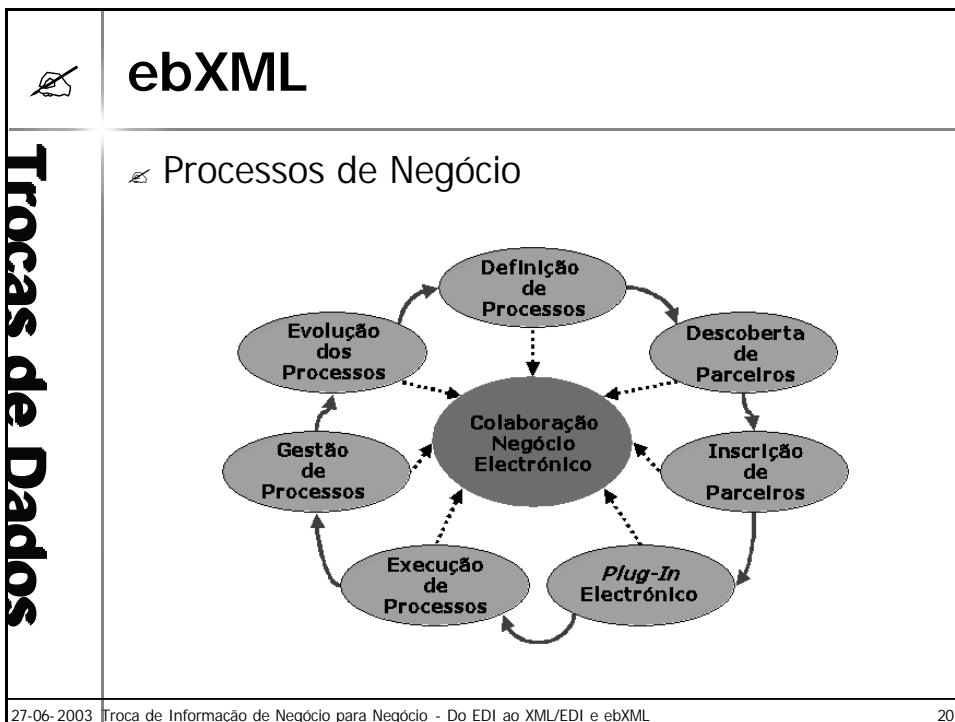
ebXML

Trocas de Dados

Processos de Negócio

Definição de Processos

Descoberta de Parceiros

Inscrição de Parceiros

*Plug-In* Electrónico

Execução de Processos

Gestão de Processos

Evolução dos Processos

Colaboração Negócio Electrónico

27-06-2003 Troca de Informação de Negócio para Negócio - Do EDI ao XML/EDI e ebXML 20